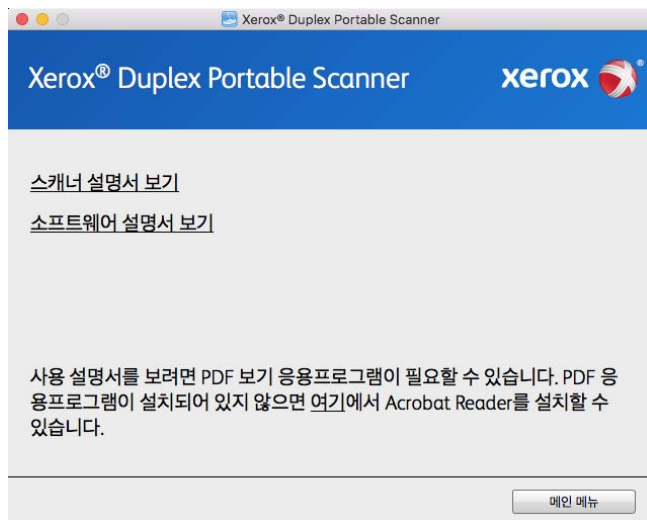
Xerox® Duplex Portable Scanner

Xerox® Duplex Portable Scanner

xerox

스캐너 설명서 보기

소프트웨어 설명서 보기

사용 설명서를 보려면 PDF 보기 응용프로그램이 필요할 수 있습니다. PDF 응용프로그램이 설치되어 있지 않으면 여기에서 Acrobat Reader를 설치할 수 있습니다.

메인 메뉴